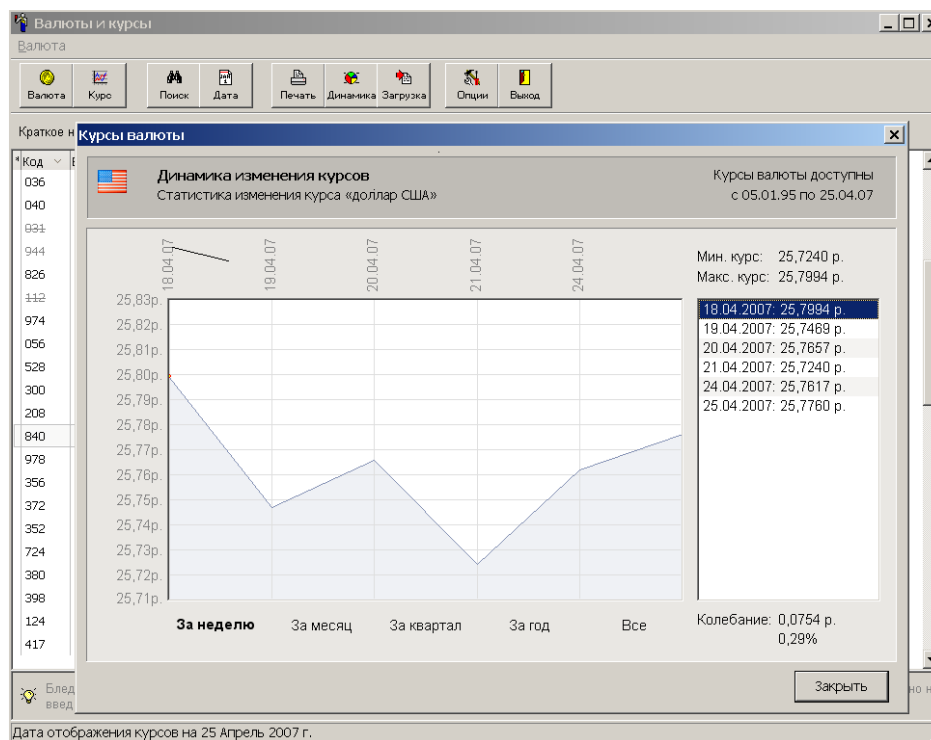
Валюты и курсы

Валюта

Валюта Курс Поиск Дата Печать Динамика Загрузка Опции Выход

Краткое н

Курсы валюты

Код

036
040
031
944
826
112
974
056
528
300
208
840
978
356
372
352
724
380
398
124
417

Динамика изменения курсов
Статистика изменения курса «доллар США»

Курсы валюты доступны
с 05.01.95 по 25.04.07

18.04.07 19.04.07 20.04.07 21.04.07 24.04.07

25,83р.
25,82р.
25,81р.
25,80р.
25,79р.
25,78р.
25,77р.
25,76р.
25,75р.
25,74р.
25,73р.
25,72р.
25,71р.

За неделю За месяц За квартал За год Все

Мин. курс: 25,7240 р.
Макс. курс: 25,7994 р.

18.04.2007: 25,7994 р.
19.04.2007: 25,7469 р.
20.04.2007: 25,7657 р.
21.04.2007: 25,7240 р.
24.04.2007: 25,7617 р.
25.04.2007: 25,7760 р.

Колебание: 0,0754 р.
0,29%

Закрыть

Блед
введ

Дата отображения курсов на 25 Апрель 2007 г.